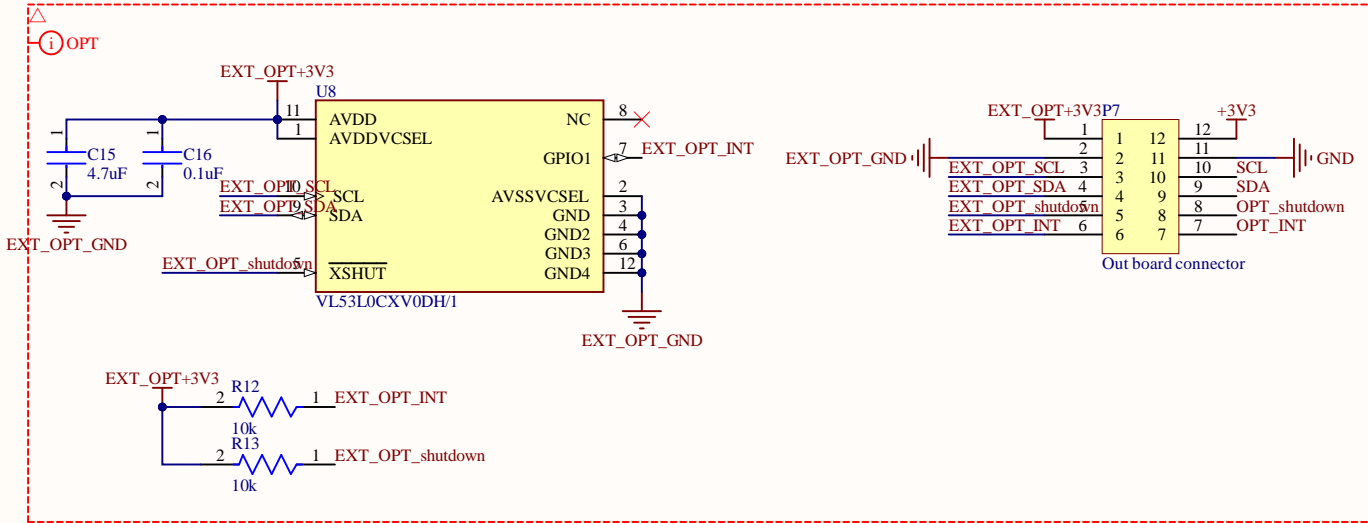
i OPT

EXT_OPT+3V3
U8
11 AVDD
1 AVDDVCSEL
NC 8
GPIO1 7 EXT_OPT_INT
C15
4.7uF
C16
0.1uF
1
2
1
2
EXT_OPT_GND
EXT_OPT10 SCL
EXT_OPT9 SDA
SCL
SDA
AVSSVCSEL 2
GND 3
GND2 4
GND3 6
GND4 12
EXT_OPT_shutdown 5
$\overline{XSHUT}$
VL53L0CXV0DH/1
EXT_OPT_GND

EXT_OPT+3V3
R12
2 1 EXT_OPT_INT
10k
R13
2 1 EXT_OPT_shutdown
10k

EXT_OPT+3V3 P7
+3V3
EXT_OPT_GND
GND
| | 1 | 12 | 12 | |
|---|---|---|---|---|
| | 2 | 2 | 11 | 11 | |
| EXT_OPT_SCL | 3 | 3 | 10 | 10 | SCL |
| EXT_OPT_SDA | 4 | 4 | 9 | 9 | SDA |
| EXT_OPT_shutdown | 5 | 5 | 8 | 8 | OPT_shutdown |
| EXT_OPT_INT | 6 | 6 | 7 | 7 | OPT_INT |
Out board connector